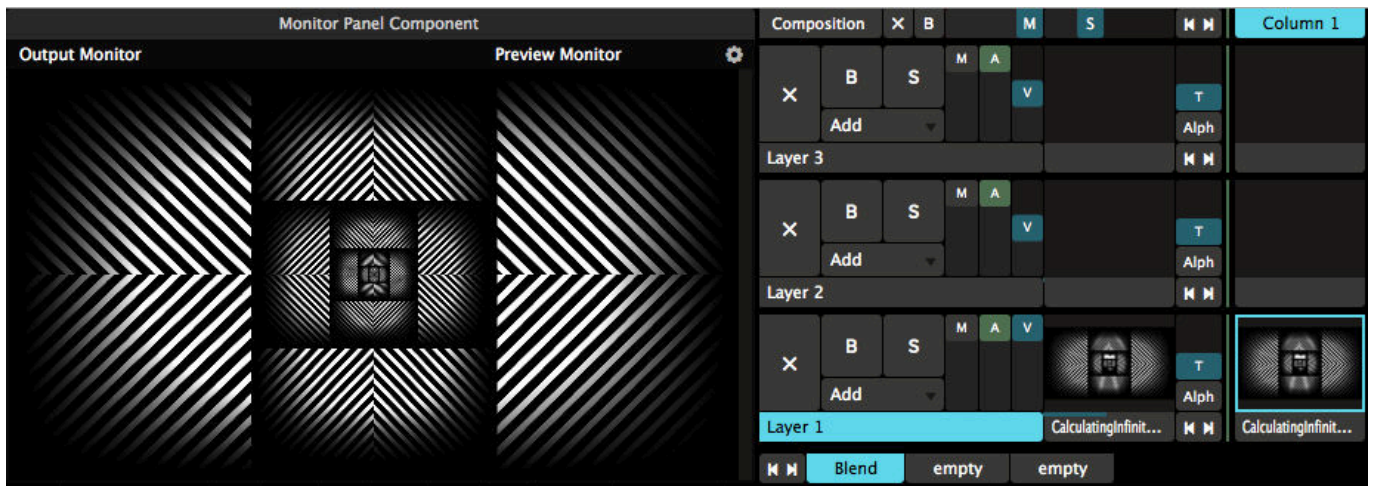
Monitor Panel Component

Output Monitor

Preview Monitor

Composition ✕ B M S Column 1

✕ B S M A V T Alph Add

Layer 3

✕ B S M A V T Alph Add

Layer 2

✕ B S M A V T Alph Add

Layer 1

CalculatingInfinit...

CalculatingInfinit...

Blend empty empty